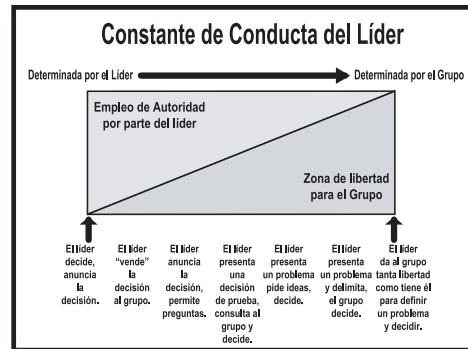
Constante de Conducta del Líder

Determinada por el Líder

Determinada por el Grupo

Empleo de Autoridad por parte del líder

Zona de libertad para el Grupo

El líder decide, anuncia la decisión.

El líder "vende" la decisión al grupo.

El líder anuncia la decisión, permite preguntas.

El líder presenta una decisión de prueba, consulta al grupo y decide.

El líder presenta un problema pide ideas, decide.

El líder presenta un problema y delimita, el grupo decide.

El líder da al grupo tanta libertad como tiene él para definir un problema y decidir.